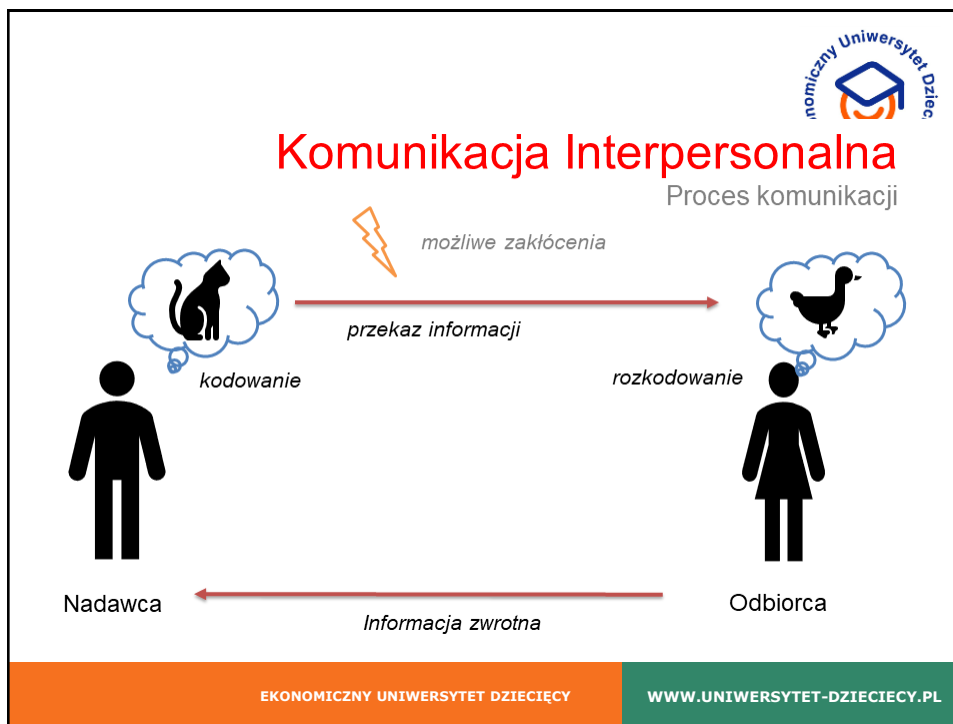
nomiczny Uniwersytet Dziec

Komunikacja Interpersonalna

Proces komunikacji

możliwe zakłócenia

przekaz informacji

kodowanie

rozkodowanie

Nadawca

Odbiorca

Informacja zwrotna

EKONOMICZNY UNIWERSYTET DZIECIĘCY

WWW.UNIWERSYTET-DZIECIECY.PL